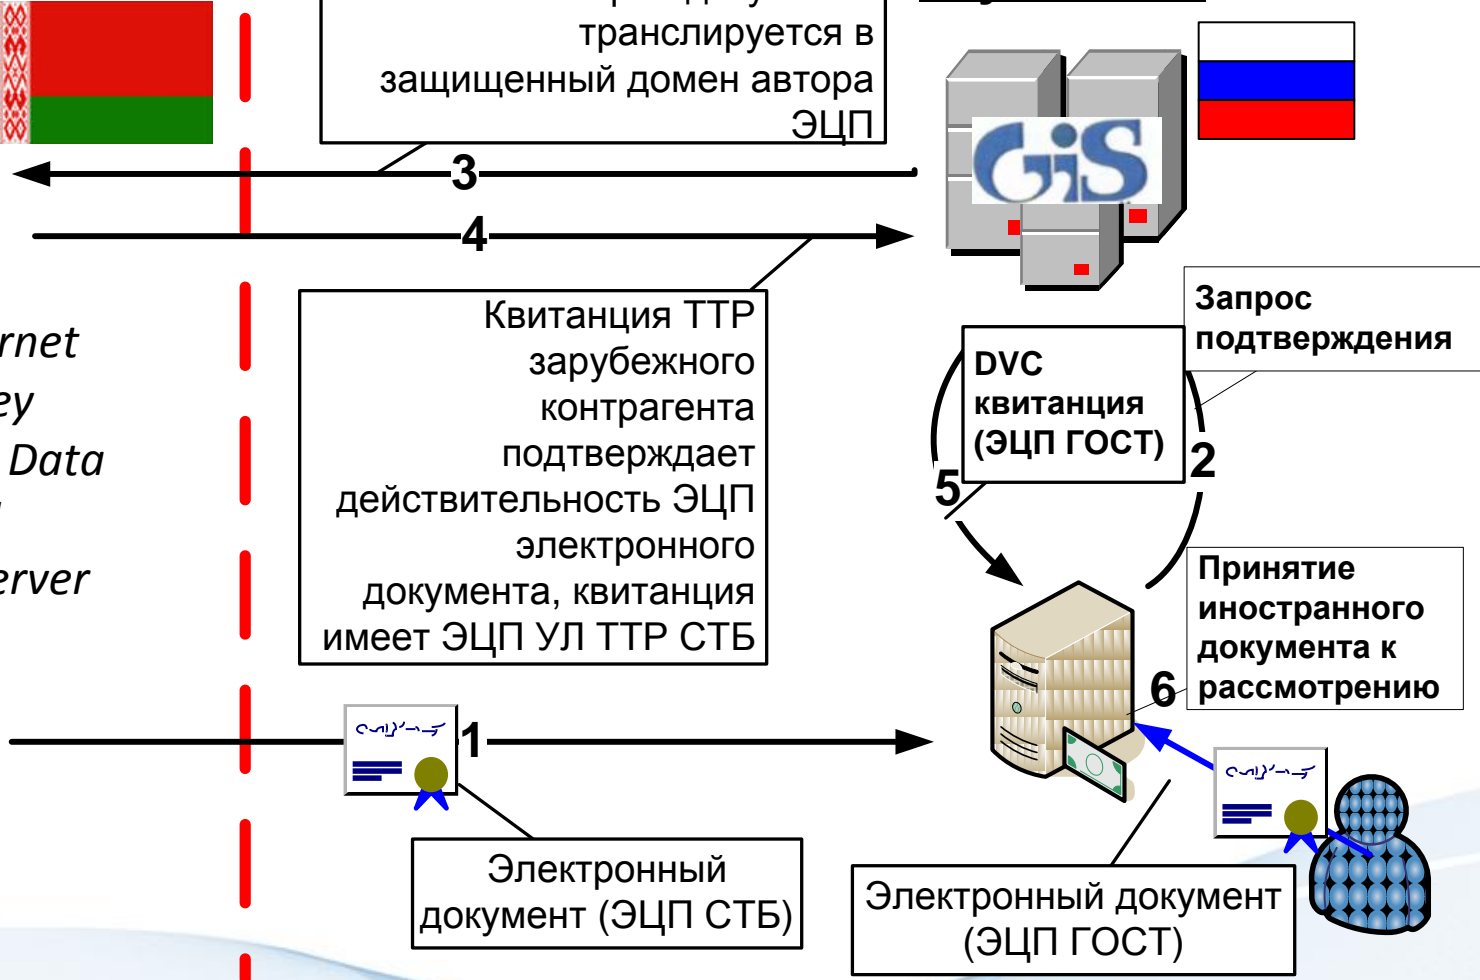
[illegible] транслируется в защищенный домен автора ЭЦП

3

4

Квитанция ТТР зарубежного контрагента подтверждает действительность ЭЦП электронного документа, квитанция имеет ЭЦП УЛ ТТР СТБ

rnet
ey
Data
erver

GiS

Запрос подтверждения

DVC квитанция (ЭЦП ГОСТ)

5

2

Принятие иностранного документа к рассмотрению

6

1

Электронный документ (ЭЦП СТБ)

Электронный документ (ЭЦП ГОСТ)